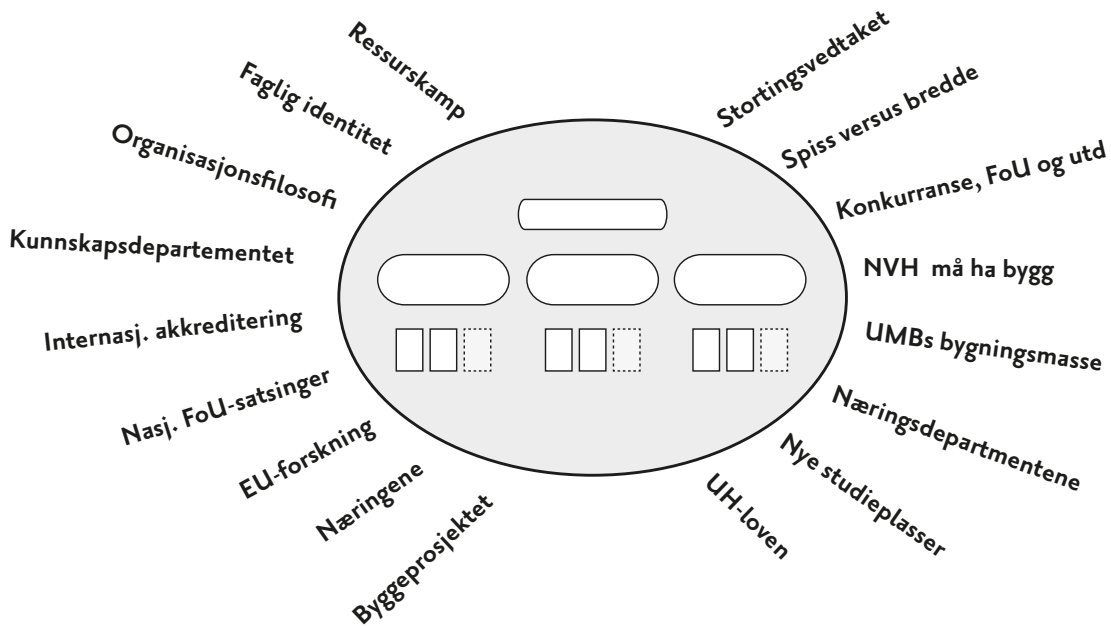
Ressurskamp

Faglig identitet

Organisasjonsfilosofi

Kunnskapsdepartementet

Internasj. akkreditering

Nasj. FoU-satsinger

EU-forskning

Næringene

Byggeprosjektet

Stortingsvedtaket

Spiss versus bredde

Konkurranse, FoU og utd

NVH må ha bygg

UMBs bygningsmasse

Næringsdepartmentene

Nye studieplasser

UH-loven